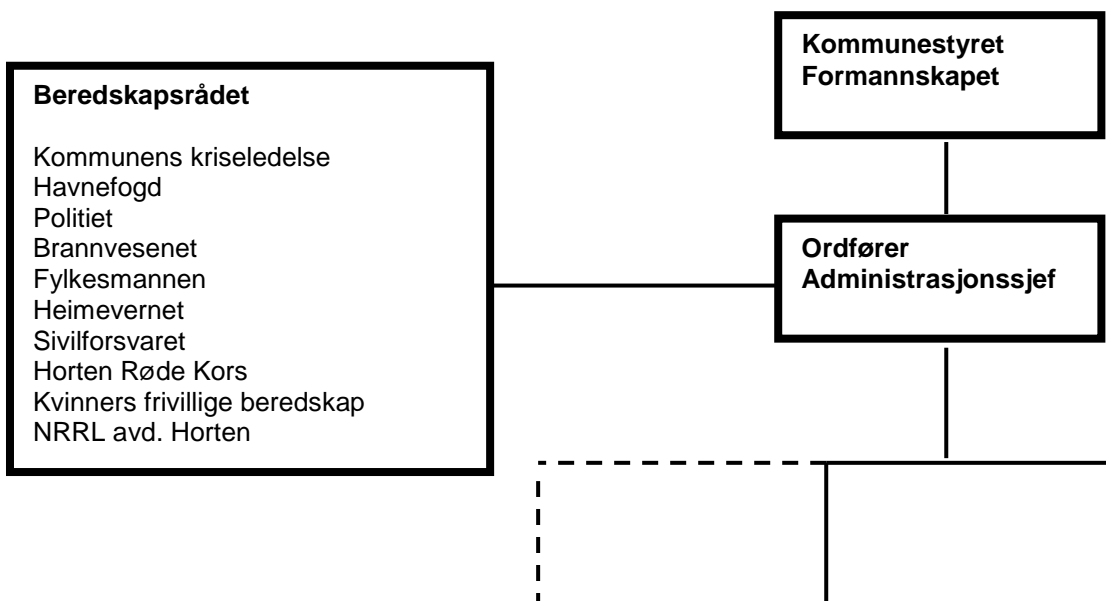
Kommunestyret
Formannskapet

Beredskapsrådet

Kommunens kriseledelse
Havnefogd
Politiet
Brannvesenet
Fylkesmannen
Heimevernet
Sivilforsvaret
Horten Røde Kors
Kvinners frivillige beredskap
NRRL avd. Horten

Ordfører
Administrasjonssjef